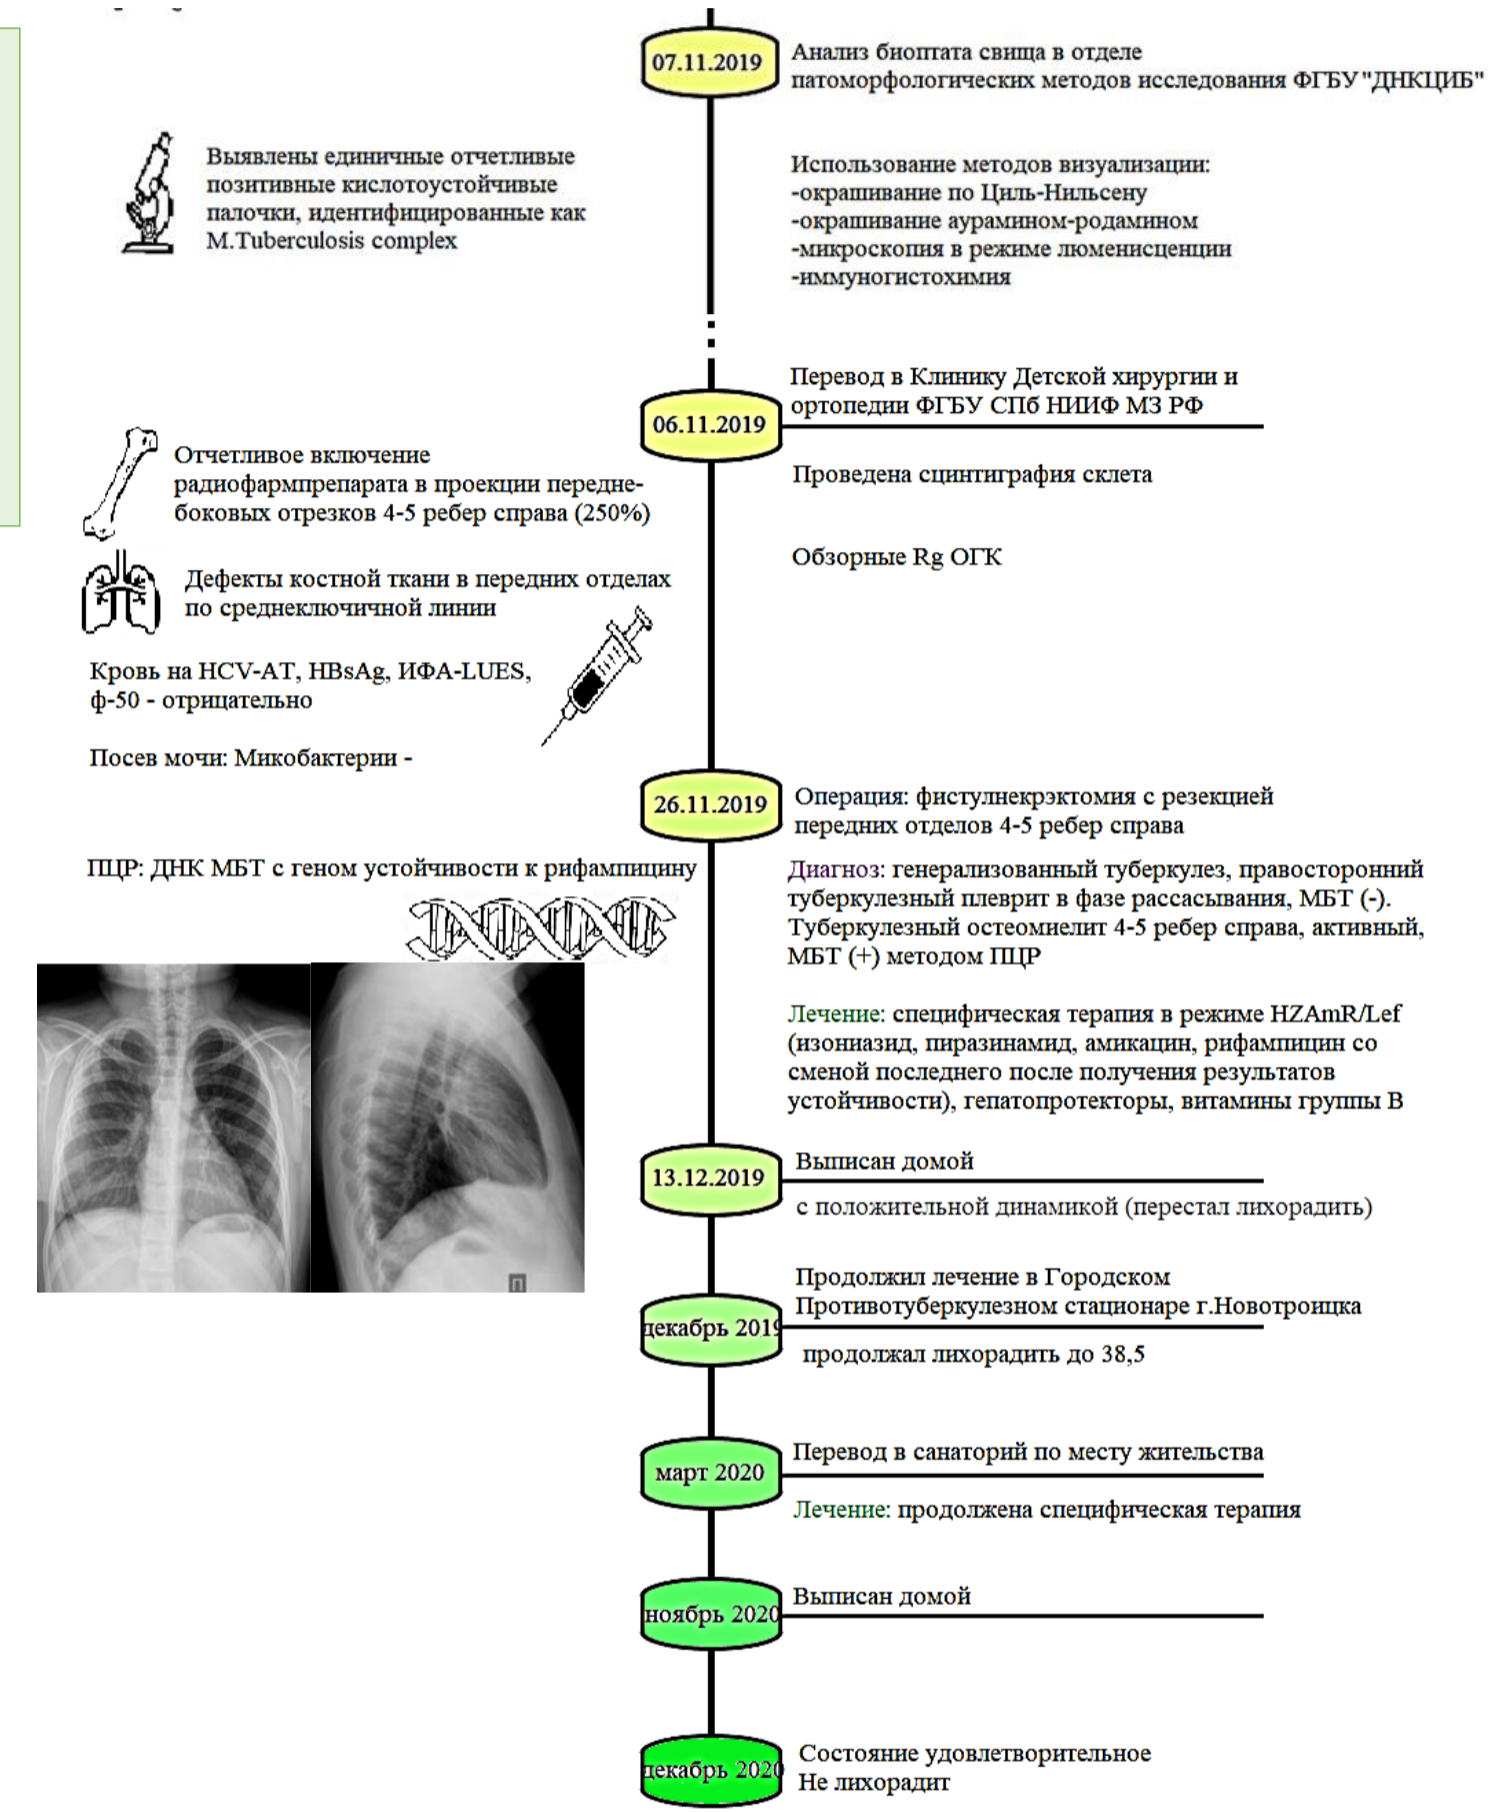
07.11.2019

Анализ биоптата свища в отделе патоморфологических методов исследования ФГБУ "ДНКЦИБ"

Выявлены единичные отчетливые позитивные кислотоустойчивые палочки, идентифицированные как M.Tuberculosis complex

Использование методов визуализации:
-окрашивание по Циль-Нильсену
-окрашивание аурамином-родамином
-микроскопия в режиме люминесценции
-иммуногистохимия

06.11.2019

Перевод в Клинику Детской хирургии и ортопедии ФГБУ СПб НИИФ МЗ РФ

Проведена сцинтиграфия склета

Отчетливое включение радиофармпрепарата в проекции передне-боковых отрезков 4-5 ребер справа (250%)

Обзорные Rg ОГК

Дефекты костной ткани в передних отделах по среднеключичной линии

Кровь на HCV-AT, HBsAg, ИФА-LUES, ф-50 - отрицательно

Посев мочи: Микобактерии -

26.11.2019

Операция: фистулнекрэктомия с резекцией передних отделов 4-5 ребер справа

ПЦР: ДНК МБТ с геном устойчивости к рифампицину

Диагноз: генерализованный туберкулез, правосторонний туберкулезный плеврит в фазе рассасывания, МБТ (-). Туберкулезный остеомиелит 4-5 ребер справа, активный, МБТ (+) методом ПЦР

Лечение: специфическая терапия в режиме HZAmR/Lef (изониазид, пиразинамид, амикацин, рифампицин со сменой последнего после получения результатов устойчивости), гепатопротекторы, витамины группы В

13.12.2019

Выписан домой

с положительной динамикой (перестал лихорадить)

декабрь 2019

Продолжил лечение в Городском Противотуберкулезном стационаре г.Новотроицка

продолжал лихорадить до 38,5

март 2020

Перевод в санаторий по месту жительства

Лечение: продолжена специфическая терапия

ноябрь 2020

Выписан домой

декабрь 2020

Состояние удовлетворительное
Не лихорадит